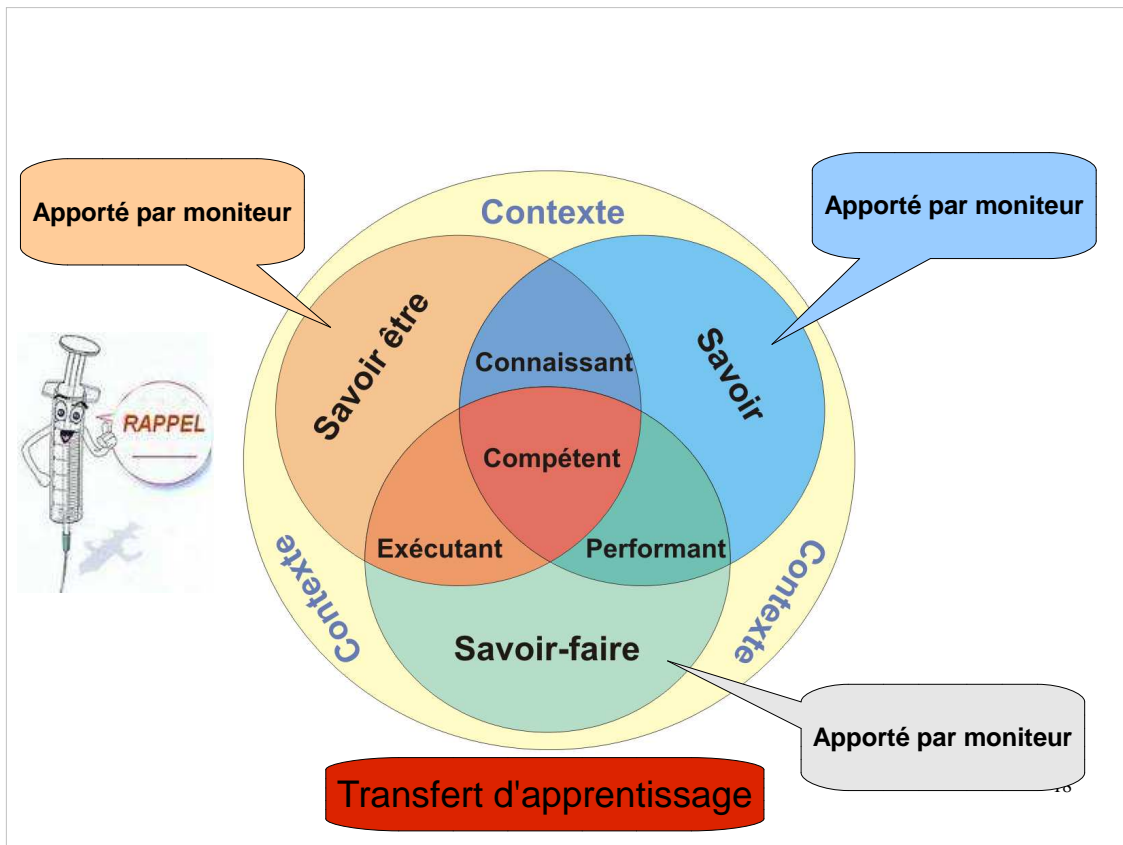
Apporté par moniteur

Contexte

Apporté par moniteur

RAPPEL

Savoir être

Savoir

Connaissant

Compétent

Exécutant

Performant

Contexte

Contexte

Savoir-faire

Apporté par moniteur

Transfert d'apprentissage

18